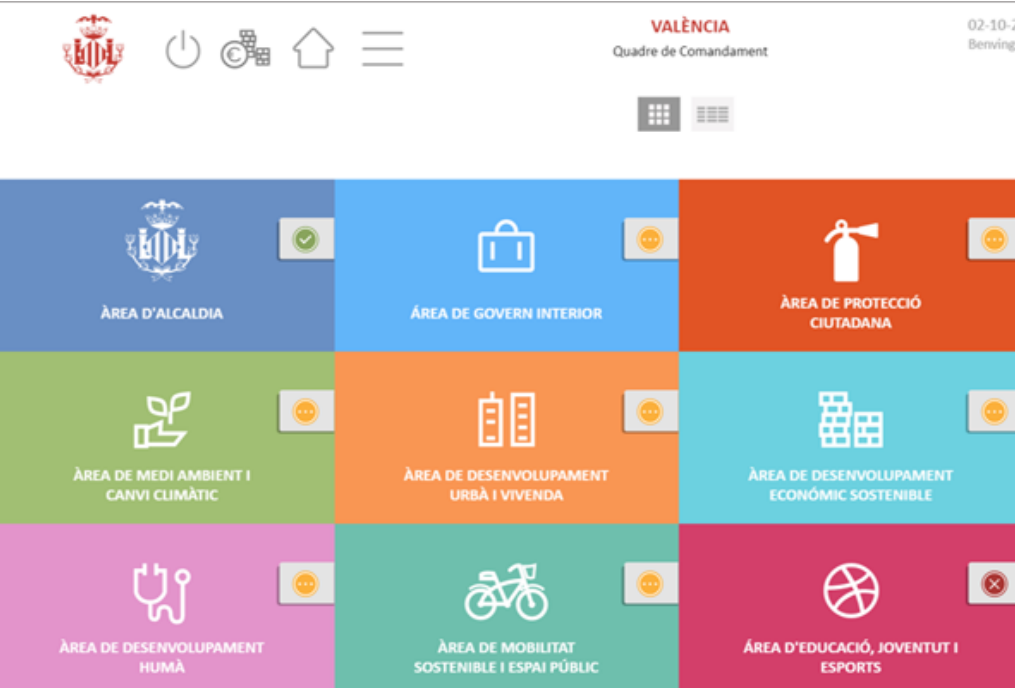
VALÈNCIA
Quadre de Comandament

02-10-2
Benving

ÀREA D'ALCALDIA

ÀREA DE GOVERN INTERIOR

ÀREA DE PROTECCIÓ CIUTADANA

ÀREA DE MEDI AMBIENT I CANVI CLIMÀTIC

ÀREA DE DESENVOLUPAMENT URBÀ I VIVENDA

ÀREA DE DESENVOLUPAMENT ECONÒMIC SOSTENIBLE

ÀREA DE DESENVOLUPAMENT HUMÀ

ÀREA DE MOBILITAT SOSTENIBLE I ESPAI PÚBLIC

ÀREA D'EDUCACIÓ, JOVENTUT I ESPORTS